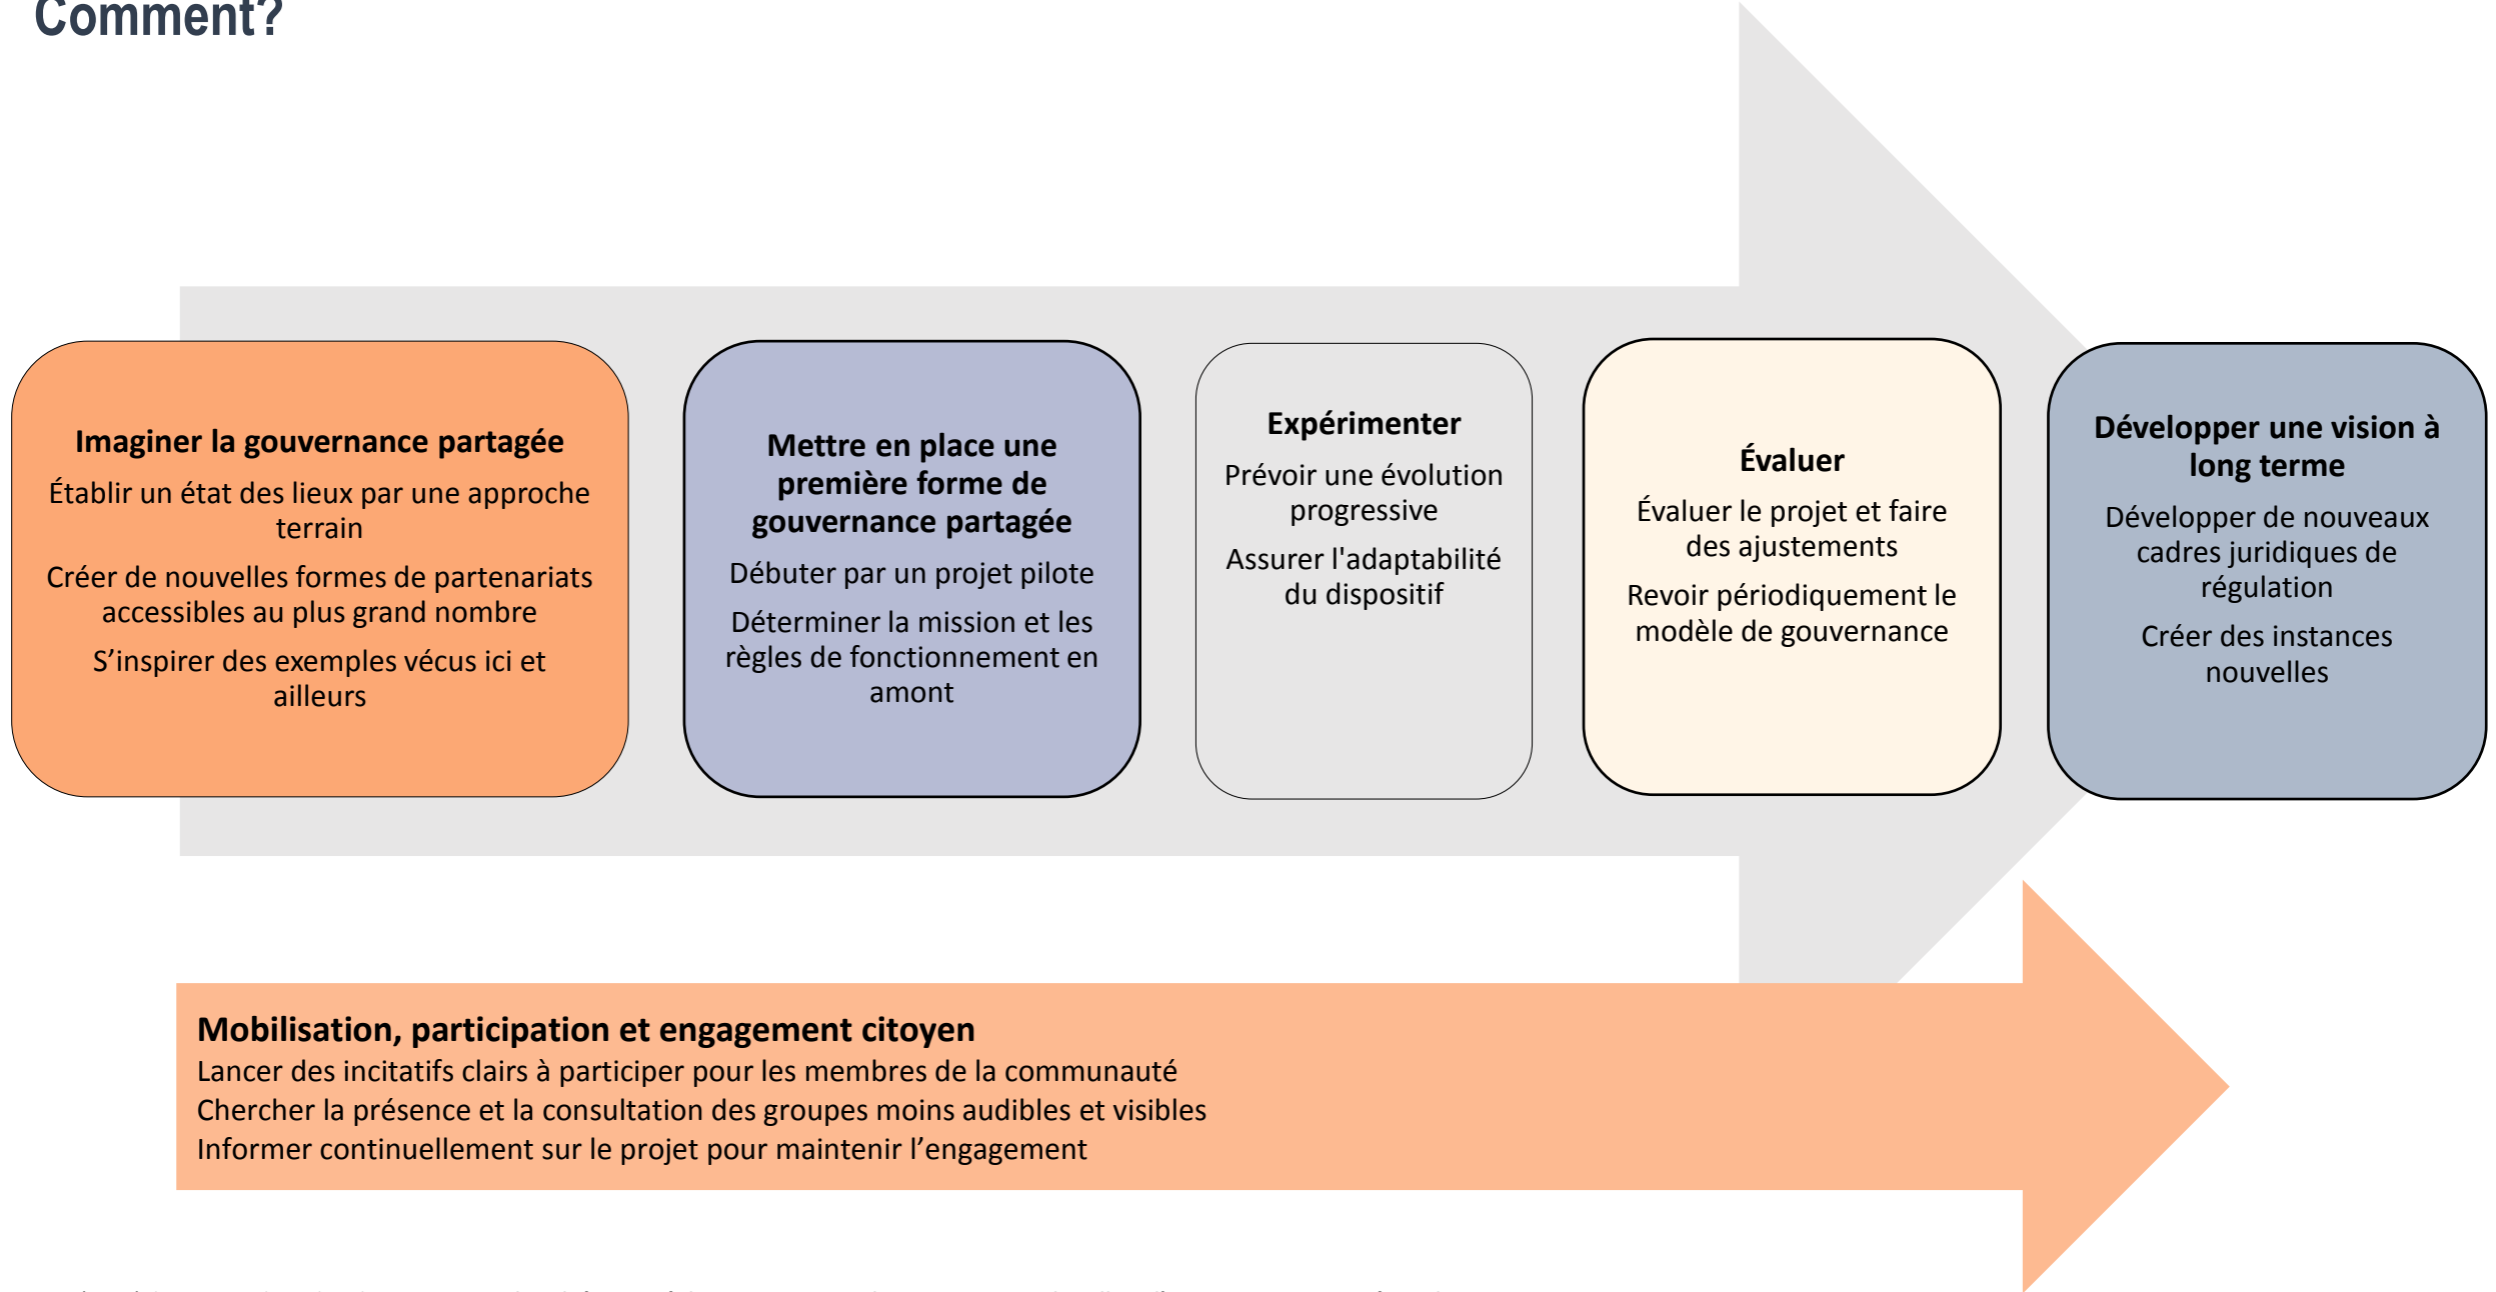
Comment?

Imaginer la gouvernance partagée

Établir un état des lieux par une approche terrain

Créer de nouvelles formes de partenariats accessibles au plus grand nombre

S'inspirer des exemples vécus ici et ailleurs

Mettre en place une première forme de gouvernance partagée

Débuter par un projet pilote

Déterminer la mission et les règles de fonctionnement en amont

Expérimenter

Prévoir une évolution progressive

Assurer l'adaptabilité du dispositif

Évaluer

Évaluer le projet et faire des ajustements

Revoir périodiquement le modèle de gouvernance

Développer une vision à long terme

Développer de nouveaux cadres juridiques de régulation

Créer des instances nouvelles

Mobilisation, participation et engagement citoyen
Lancer des incitatifs clairs à participer pour les membres de la communauté
Chercher la présence et la consultation des groupes moins audibles et visibles
Informer continuellement sur le projet pour maintenir l'engagement

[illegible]